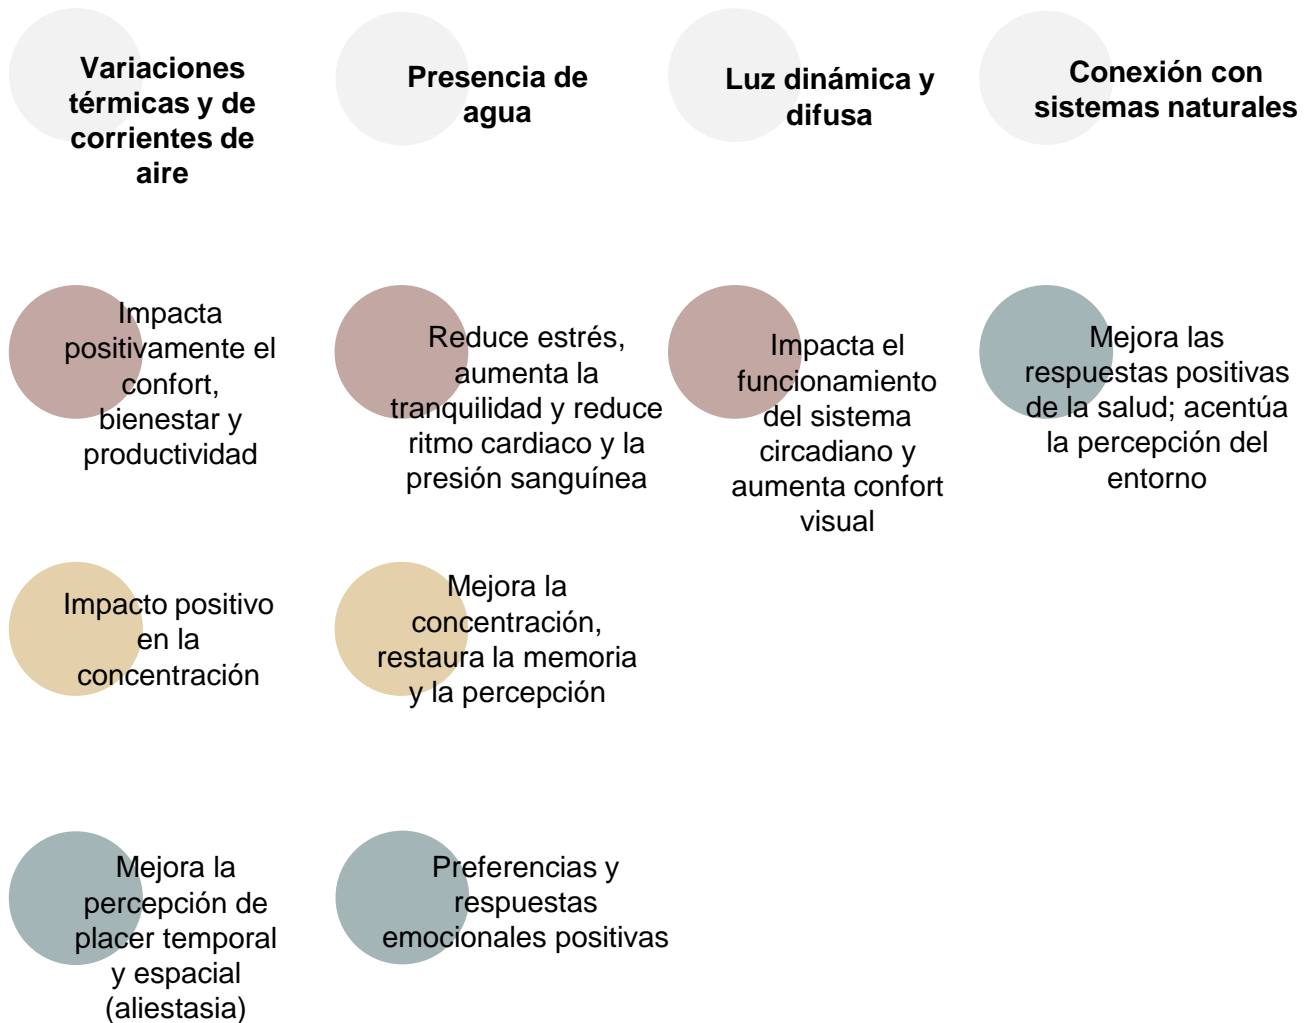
Variaciones térmicas y de corrientes de aire

Impacta positivamente el confort, bienestar y productividad

Impacto positivo en la concentración

Mejora la percepción de placer temporal y espacial (aliestasia)

Presencia de agua

Reduce estrés, aumenta la tranquilidad y reduce ritmo cardiaco y la presión sanguínea

Mejora la concentración, restaura la memoria y la percepción

Preferencias y respuestas emocionales positivas

Luz dinámica y difusa

Impacta el funcionamiento del sistema circadiano y aumenta confort visual

Conexión con sistemas naturales

Mejora las respuestas positivas de la salud; acentúa la percepción del entorno